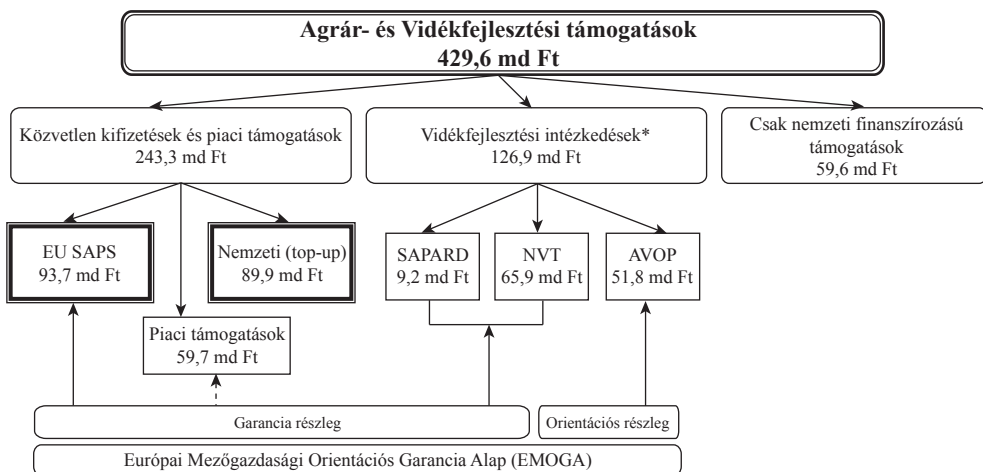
Agrár- és Vidékfejlesztési támogatások
429,6 md Ft

Közvetlen kifizetések és piaci támogatások
243,3 md Ft

Vidékfejlesztési intézkedések*
126,9 md Ft

Csak nemzeti finanszírozású támogatások
59,6 md Ft

EU SAPS
93,7 md Ft

Nemzeti (top-up)
89,9 md Ft

Piaci támogatások
59,7 md Ft

SAPARD
9,2 md Ft

NVT
65,9 md Ft

AVOP
51,8 md Ft

Garancia részleg

Orientációs részleg

Európai Mezőgazdasági Orientációs Garancia Alap (EMOGA)